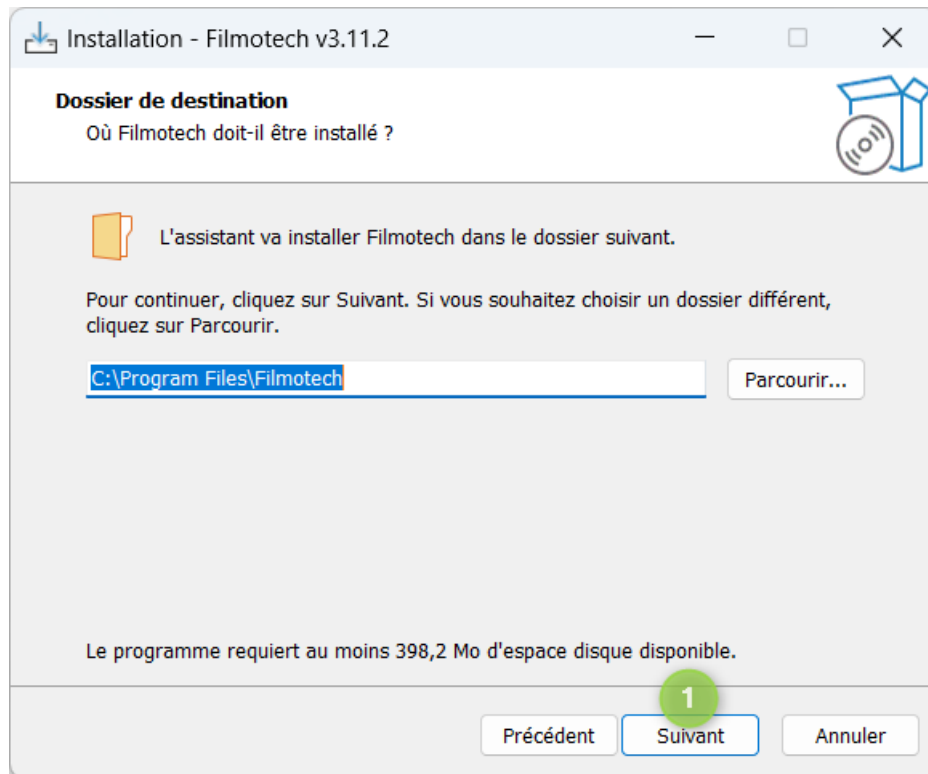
Installation - Filmotech v3.11.2

Dossier de destination
Où Filmotech doit-il être installé ?

L'assistant va installer Filmotech dans le dossier suivant.

Pour continuer, cliquez sur Suivant. Si vous souhaitez choisir un dossier différent, cliquez sur Parcourir.

C:\Program Files\Filmotech

Parcourir...

Le programme requiert au moins 398,2 Mo d'espace disque disponible.

1

Précédent

Suivant

Annuler